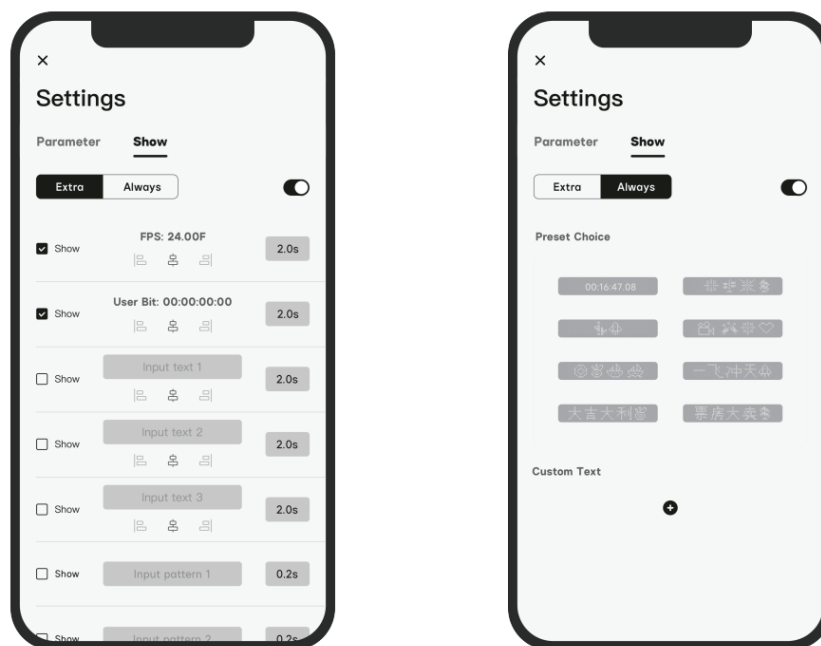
×

Settings

Parameter Show

Extra Always

Show FPS: 24.00F 2.0s

Show User Bit: 00:00:00:00 2.0s

Show Input text 1 2.0s

Show Input text 2 2.0s

Show Input text 3 2.0s

Show Input pattern 1 0.2s

Show Input pattern 2 0.2s

×

Settings

Parameter Show

Extra Always

Preset Choice

00:16:47.08 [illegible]

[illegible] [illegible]

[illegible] 一飞冲天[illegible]

大吉大利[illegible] 票房大卖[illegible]

Custom Text